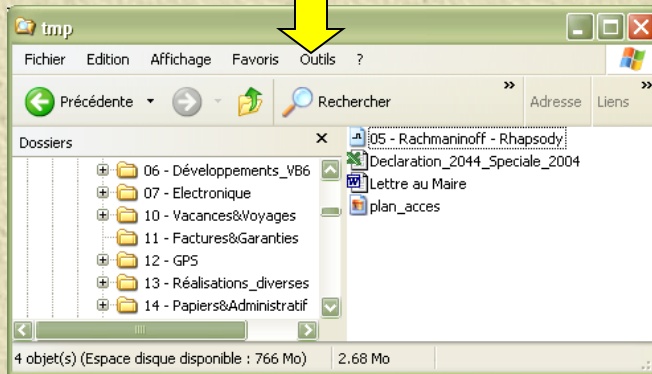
tmp

Fichier Edition Affichage Favoris Outils ?

Précédente Rechercher » Adresse Liens »

Dossiers ×

06 - Développements_VB6
07 - Electronique
10 - Vacances&Voyages
11 - Factures&Garanties
12 - GPS
13 - Réalisations_diverses
14 - Papiers&Administratif

05 - Rachmaninoff - Rhapsody
Declaration_2044_Speciale_2004
Lettre au Maire
plan_acces

4 objet(s) (Espace disque disponible : 766 Mo) 2.68 Mo